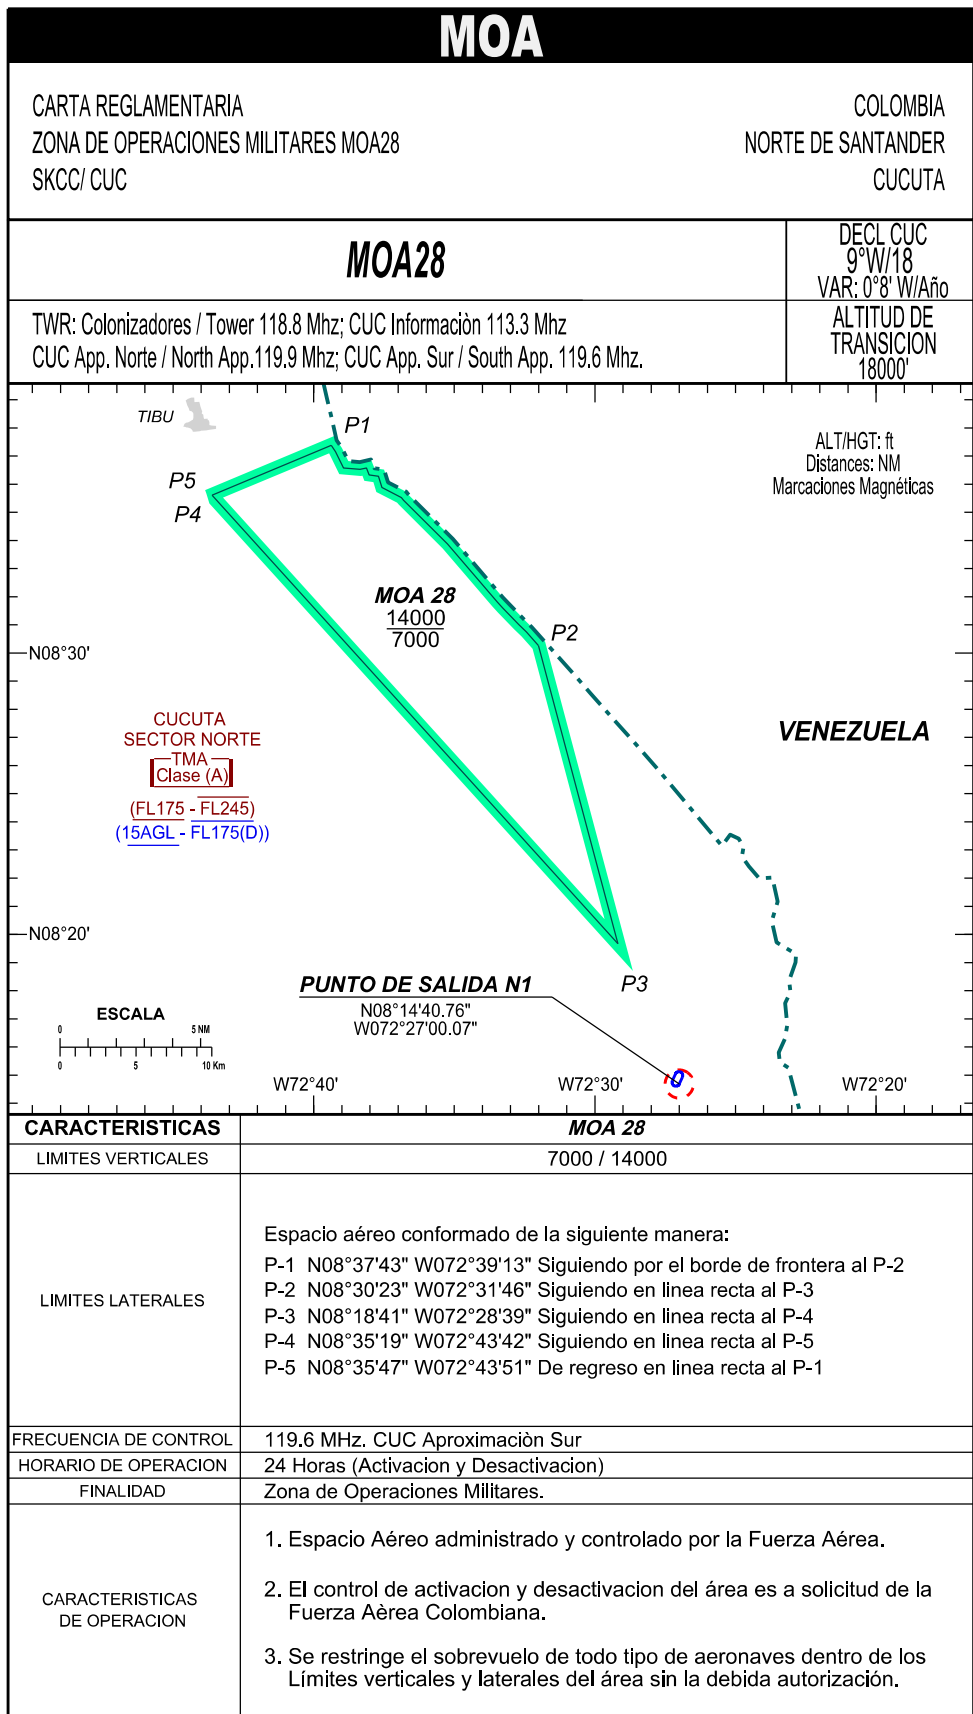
MOA

CARTA REGLAMENTARIA
ZONA DE OPERACIONES MILITARES MOA28
SKCC/ CUC

COLOMBIA
NORTE DE SANTANDER
CUCUTA

MOA28

DECL CUC
9°W/18
VAR: 0°8' W/Año

TWR: Colonizadores / Tower 118.8 Mhz; CUC Informaciòn 113.3 Mhz
CUC App. Norte / North App.119.9 Mhz; CUC App. Sur / South App. 119.6 Mhz.

ALTITUD DE
TRANSICION
18000'

TIBU
P1
P5
P4
ALT/HGT: ft
Distances: NM
Marcaciones Magnéticas

MOA 28
$\frac{14000}{7000}$

P2
N08°30'
VENEZUELA

CUCUTA
SECTOR NORTE
TMA
Clase (A)
(FL175 - FL245)
(15AGL - FL175(D))

N08°20'
P3
PUNTO DE SALIDA N1
N08°14'40.76"
W072°27'00.07"

ESCALA
0
5 NM
0
5
10 Km

W72°40'
W72°30'
W72°20'

| CARACTERISTICAS | MOA 28 |
|---|---|
| LIMITES VERTICALES | 7000 / 14000 |
| LIMITES LATERALES | Espacio aéreo conformado de la siguiente manera: P-1 N08°37'43" W072°39'13" Siguiendo por el borde de frontera al P-2 P-2 N08°30'23" W072°31'46" Siguiendo en linea recta al P-3 P-3 N08°18'41" W072°28'39" Siguiendo en linea recta al P-4 P-4 N08°35'19" W072°43'42" Siguiendo en linea recta al P-5 P-5 N08°35'47" W072°43'51" De regreso en linea recta al P-1 |
| FRECUENCIA DE CONTROL | 119.6 MHz. CUC Aproximaciòn Sur |
| HORARIO DE OPERACION | 24 Horas (Activacion y Desactivacion) |
| FINALIDAD | Zona de Operaciones Militares. |
| CARACTERISTICAS DE OPERACION | 1. Espacio Aéreo administrado y controlado por la Fuerza Aérea. 2. El control de activacion y desactivacion del área es a solicitud de la Fuerza Aèrea Colombiana. 3. Se restringe el sobrevuelo de todo tipo de aeronaves dentro de los Límites verticales y laterales del área sin la debida autorización. |